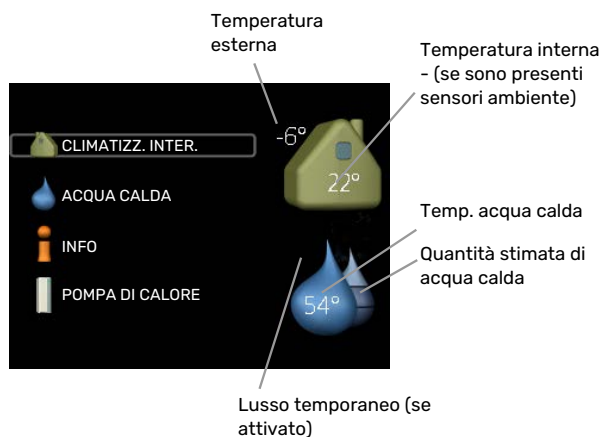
Temperatura esterna

Temperatura interna - (se sono presenti sensori ambiente)

-6°

CLIMATIZZ. INTER.

22°

ACQUA CALDA

INFO

POMPA DI CALORE

Temp. acqua calda

Quantità stimata di acqua calda

54°

Lusso temporaneo (se attivato)